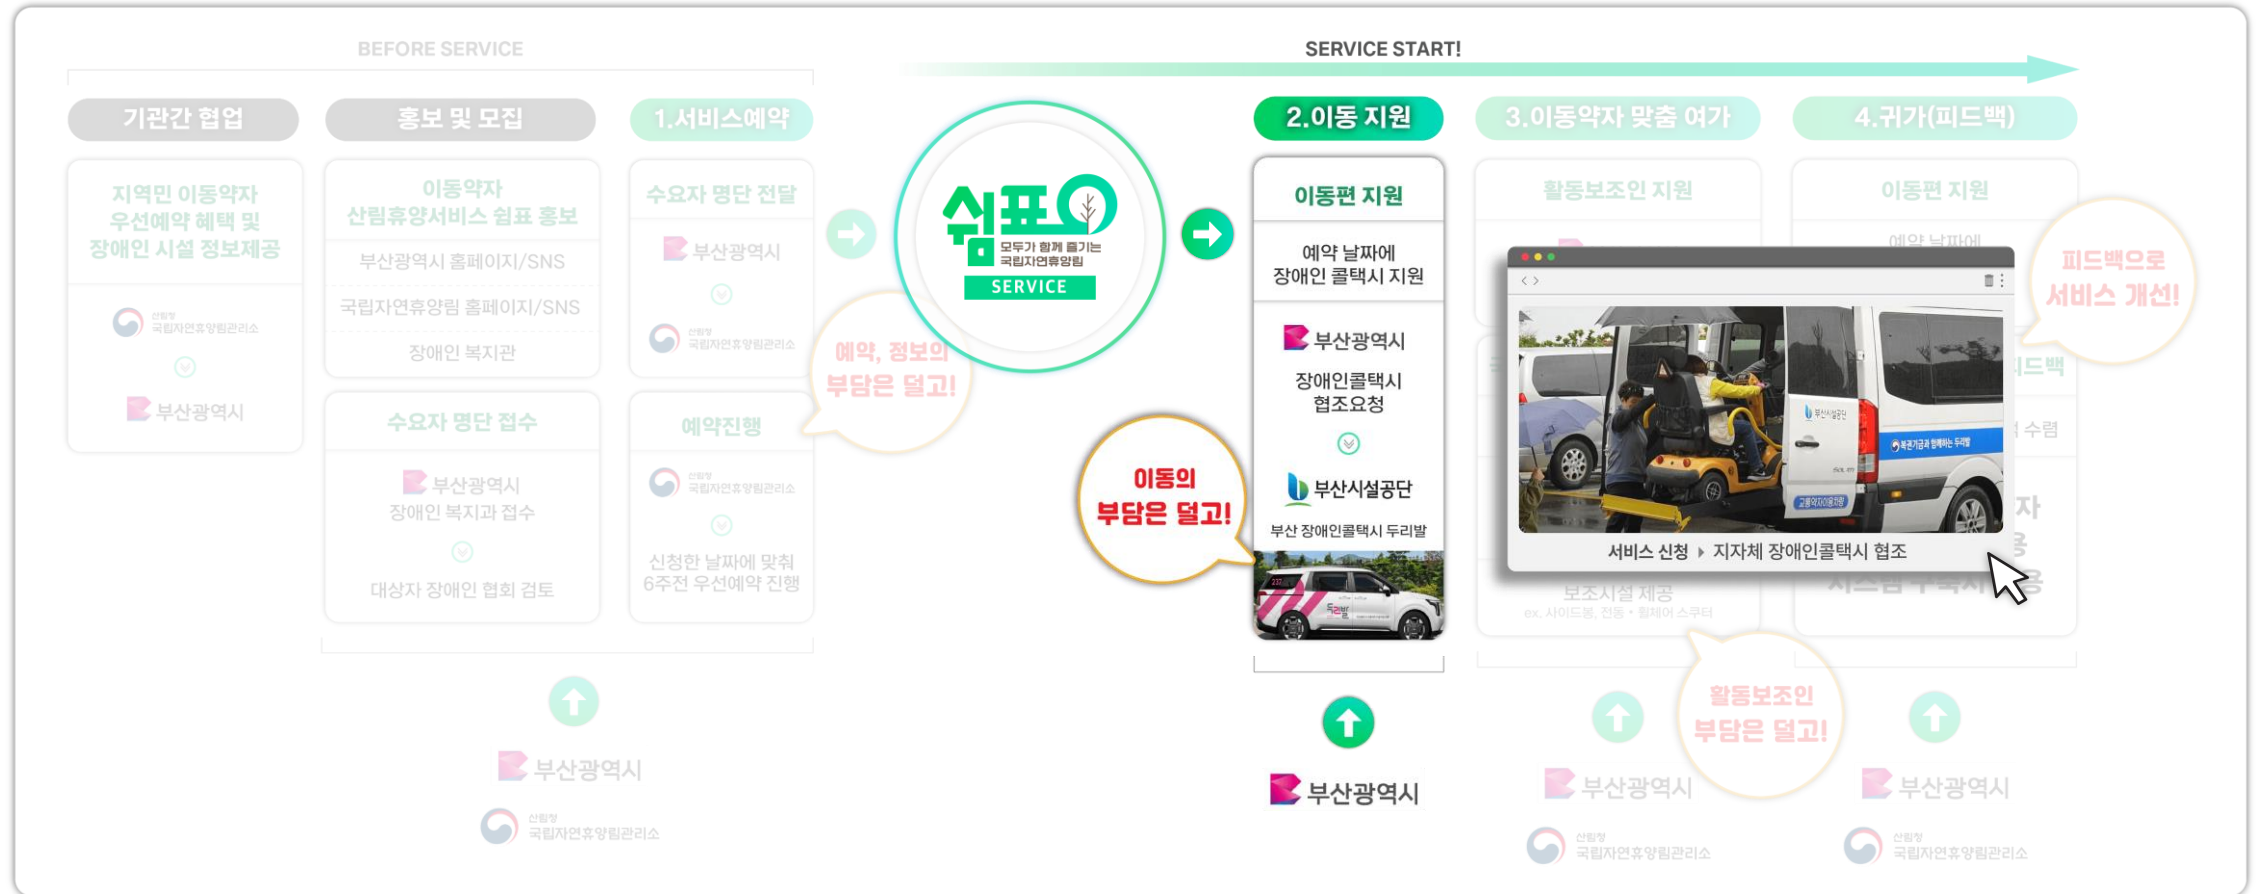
BEFORE SERVICE

SERVICE START!

기관간 협업

지역민 이동약자 우선예약 혜택 및 장애인 시설 정보제공

산림청 국립자연휴양림관리소

부산광역시

홍보 및 모집

이동약자 산림휴양서비스 쉼표 홍보

부산광역시 홈페이지/SNS

국립자연휴양림 홈페이지/SNS

장애인 복지관

수요자 명단 접수

부산광역시

장애인 복지과 접수

대상자 장애인 협회 검토

1.서비스예약

수요자 명단 전달

부산광역시

산림청 국립자연휴양림관리소

예약진행

산림청 국립자연휴양림관리소

신청한 날짜에 맞춰 6주전 우선예약 진행

예약, 정보의 부담은 덜고!

쉼표 모두가 함께 즐기는 국립자연휴양림 SERVICE

2.이동 지원

이동편 지원

예약 날짜에 장애인 콜택시 지원

부산광역시

장애인콜택시 협조요청

부산시설공단

부산 장애인콜택시 두리발

이동의 부담은 덜고!

3.이동약자 맞춤 여가

활동보조인 지원

보조시설 제공

ex. 사이드봉, 전동 • 휠체어 스쿠터

4.귀가(피드백)

이동편 지원

예약 날짜에

피드백

수렴

피드백으로 서비스 개선!

서비스 신청 ▸ 지자체 장애인콜택시 협조

활동보조인 부담은 덜고!

부산광역시

부산광역시

산림청 국립자연휴양림관리소

부산광역시

산림청 국립자연휴양림관리소

부산광역시

산림청 국립자연휴양림관리소